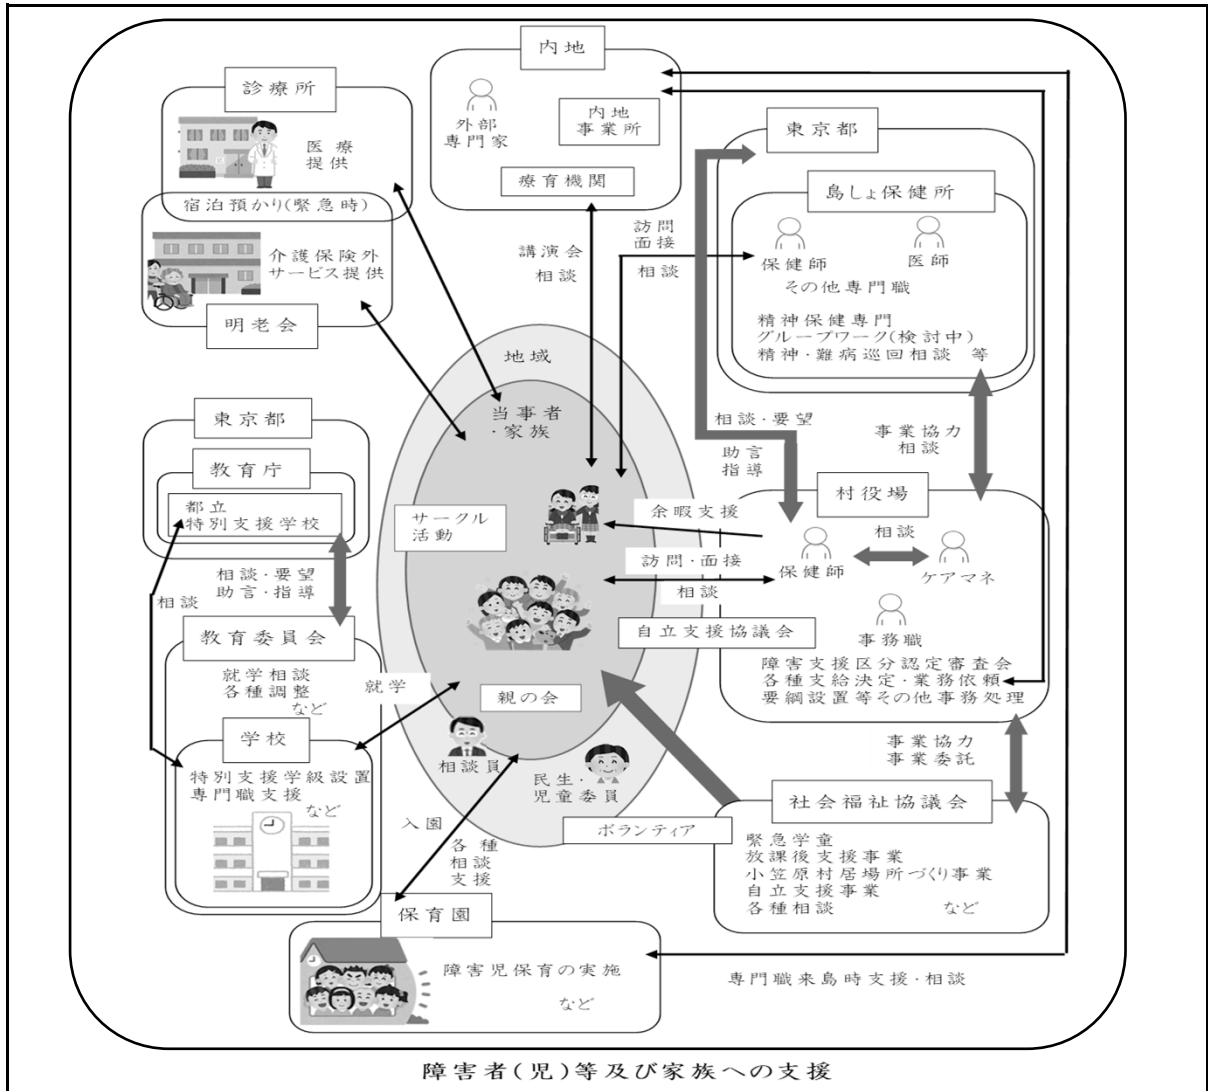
内地

外部専門家

内地事業所

療育機関

診療所

医療提供

宿泊預かり(緊急時)

介護保険外サービス提供

明老会

東京都

島しょ保健所

保健師

医師

その他専門職

精神保健専門グループワーク(検討中)
精神・難病巡回相談　等

訪問面接

相談

講演会
相談

地域

当事者・家族

相談・要望

助言指導

事業協力
相談

東京都

教育庁

都立特別支援学校

サークル活動

余暇支援

村役場

相談

保健師

ケアマネ

訪問・面接

相談

事務職

相談・要望
助言・指導

相談

教育委員会

就学相談
各種調整
など

自立支援協議会

障害支援区分認定審査会
各種支給決定・業務依頼
要綱設置等その他事務処理

就学

親の会

学校

特別支援学級設置
専門職支援
など

相談員

民生・児童委員

事業協力
事業委託

社会福祉協議会

ボランティア

緊急学童
放課後支援事業
小笠原村居場所づくり事業
自立支援事業
各種相談　など

入園

各種相談支援

保育園

障害児保育の実施
など

専門職来島時支援・相談

障害者(児)等及び家族への支援